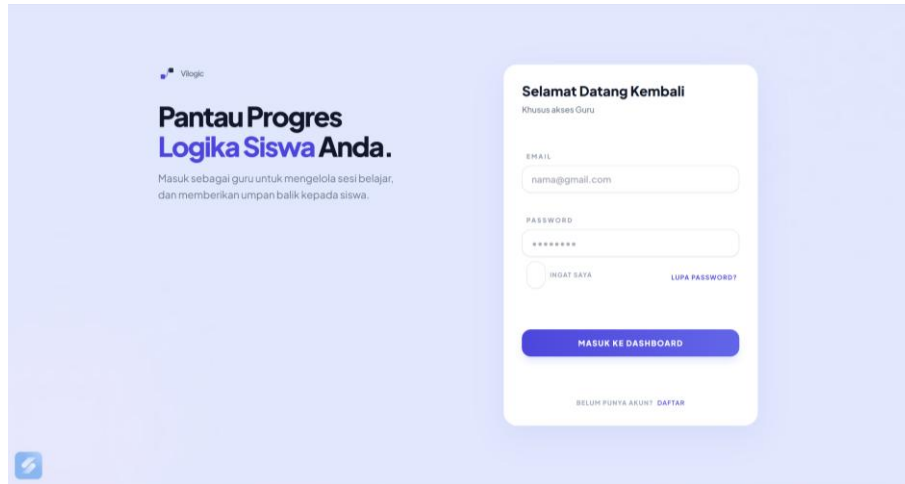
Vilogic

Pantau Progres Logika Siswa Anda.

Masuk sebagai guru untuk mengelola sesi belajar, dan memberikan umpan balik kepada siswa.

Selamat Datang Kembali
Khusus akses Guru

EMAIL
nama@gmail.com

PASSWORD
••••••••

INGAT SAYA
LUPA PASSWORD?

MASUK KE DASHBOARD

BELUM PUNYA AKUN? DAFTAR